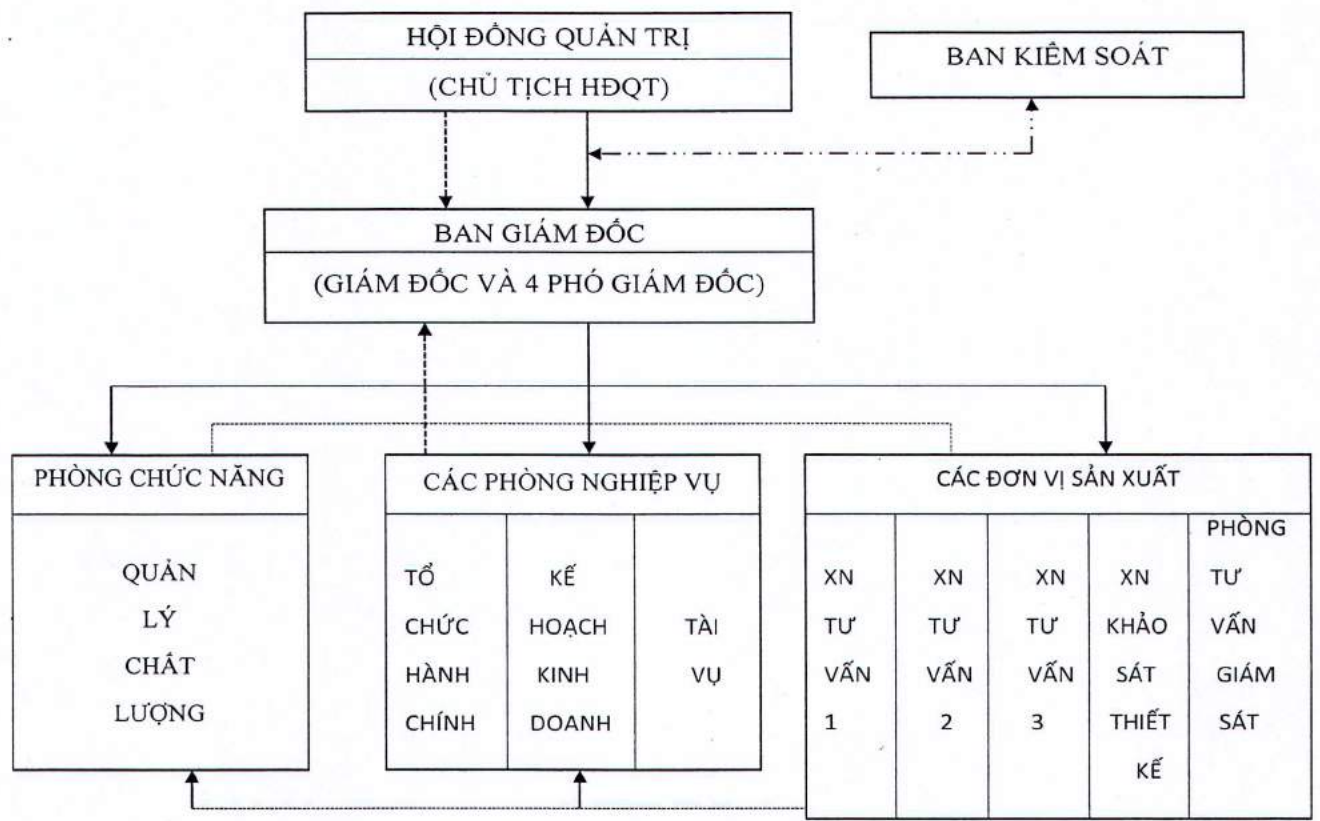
HỘI ĐỒNG QUẢN TRỊ
(CHỦ TỊCH HĐQT)

BAN KIỂM SOÁT

BAN GIÁM ĐỐC
(GIÁM ĐỐC VÀ 4 PHÓ GIÁM ĐỐC)

PHÒNG CHỨC NĂNG

QUẢN LÝ CHẤT LƯỢNG

CÁC PHÒNG NGHIỆP VỤ

TỔ CHỨC HÀNH CHÍNH

KẾ HOẠCH KINH DOANH

TÀI VỤ

CÁC ĐƠN VỊ SẢN XUẤT

XN TƯ VẤN 1

XN TƯ VẤN 2

XN TƯ VẤN 3

XN KHẢO SÁT THIẾT KẾ

PHÒNG TƯ VẤN GIÁM SÁT